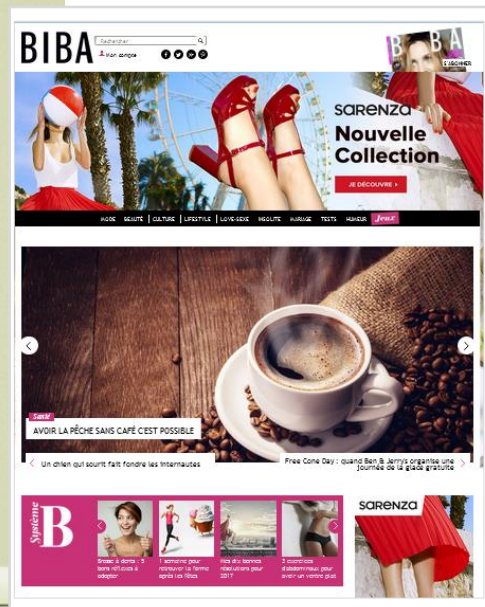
BIBA

Rechercher

Mon compte

BIBA

S'ABONNER

sarenza

Nouvelle Collection

JE DÉCOUVRE ▸

MODE | BEAUTÉ | CULTURE | LIFESTYLE | LOVE-SEXE | INSOLITE | MARIAGE | TESTS | HUMOUR | Jeux

Santé

AVOIR LA PÊCHE SANS CAFÉ C'EST POSSIBLE

Un chien qui sourit fait fondre les internautes

Free Cone Day : quand Ben & Jerry's organise une journée de la glace gratuite

Système B

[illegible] : 5 bons réflexes à adopter

1 semaine pour retrouver la forme après les fêtes

Nos dix bonnes résolutions pour 2017

3 exercices d'abdominaux pour avoir un ventre plat

sarenza